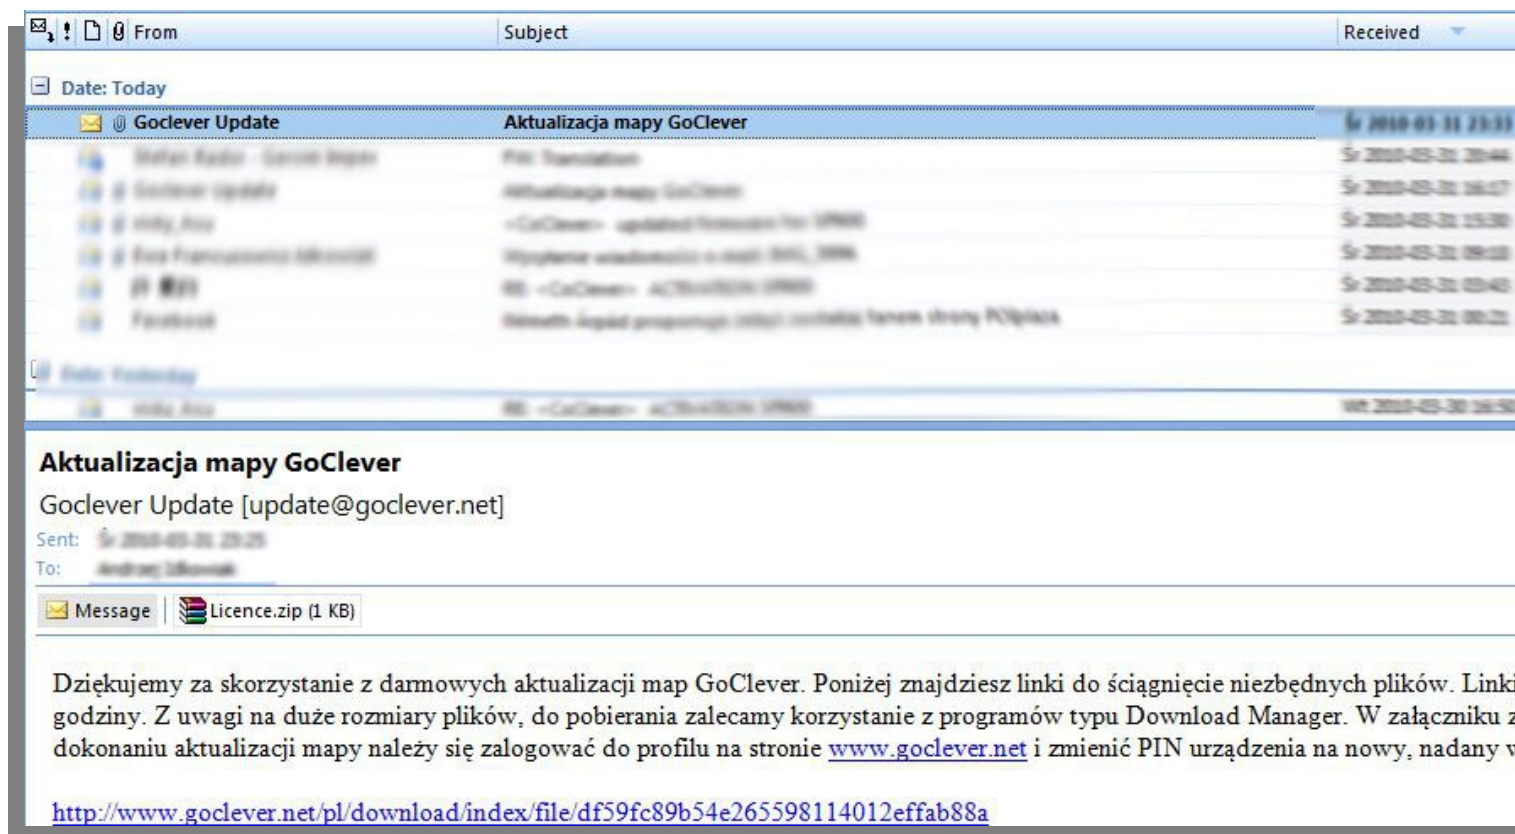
From | Subject | Received

Date: Today

Goclever Update | Aktualizacja mapy GoClever | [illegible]

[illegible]

Aktualizacja mapy GoClever

Goclever Update [update@goclever.net]

Sent: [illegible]

To: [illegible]

Message | Licence.zip (1 KB)

Dziękujemy za skorzystanie z darmowych aktualizacji map GoClever. Poniżej znajdziesz linki do ściągnięcie niezbędnych plików. Linki godziny. Z uwagi na duże rozmiary plików, do pobierania zalecamy korzystanie z programów typu Download Manager. W załączniku z dokonaniu aktualizacji mapy należy się zalogować do profilu na stronie www.goclever.net i zmienić PIN urządzenia na nowy, nadany w

http://www.goclever.net/pl/download/index/file/df59fc89b54e265598114012effab88a